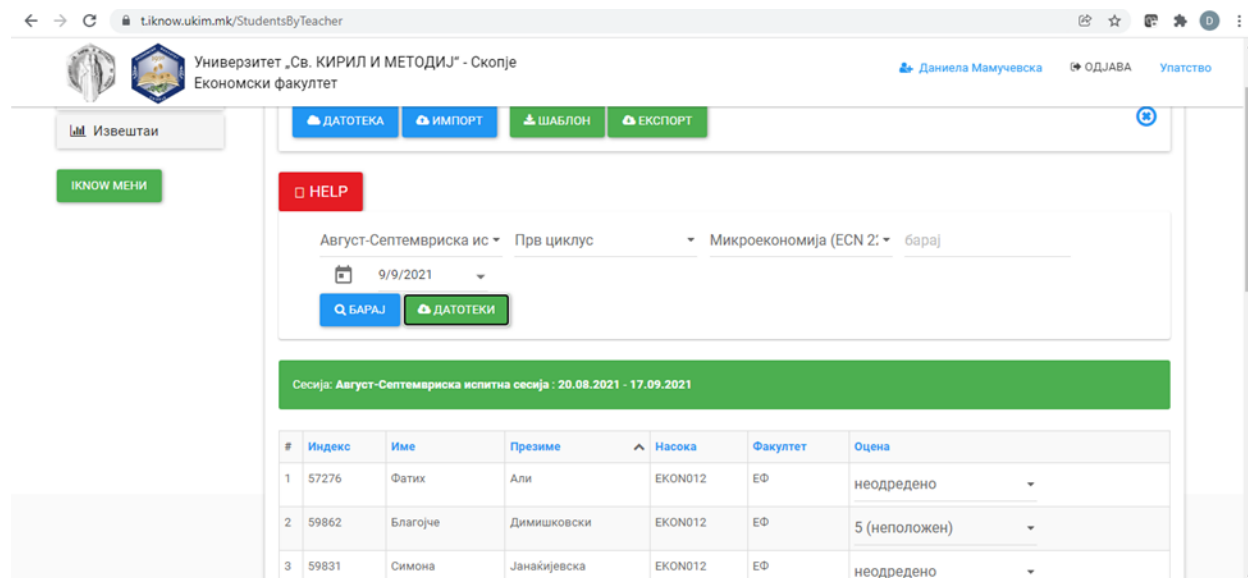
t.iknow.ukim.mk/StudentsByTeacher

Универзитет „Св. КИРИЛ И МЕТОДИЈ" - Скопје
Економски факултет

Даниела Мамучевска ОДЈАВА Упатство

Извештаи

IKNOW МЕНИ

ДАТОТЕКА ИМПОРТ ШАБЛОН ЕКСПОРТ

HELP

Август-Септемвриска ис Прв циклус Микроекономија (ECN 2: барај

9/9/2021

БАРАЈ ДАТОТЕКИ

Сесија: Август-Септемвриска испитна сесија : 20.08.2021 - 17.09.2021

| # | Индекс | Име | Презиме | Насока | Факултет | Оцена |
|---|---|---|---|---|---|---|
| 1 | 57276 | Фатих | Али | EKON012 | ЕФ | неодредено |
| 2 | 59862 | Благојче | Димишковски | EKON012 | ЕФ | 5 (неположен) |
| 3 | 59831 | Симона | Јанаќијевска | EKON012 | ЕФ | неодредено |